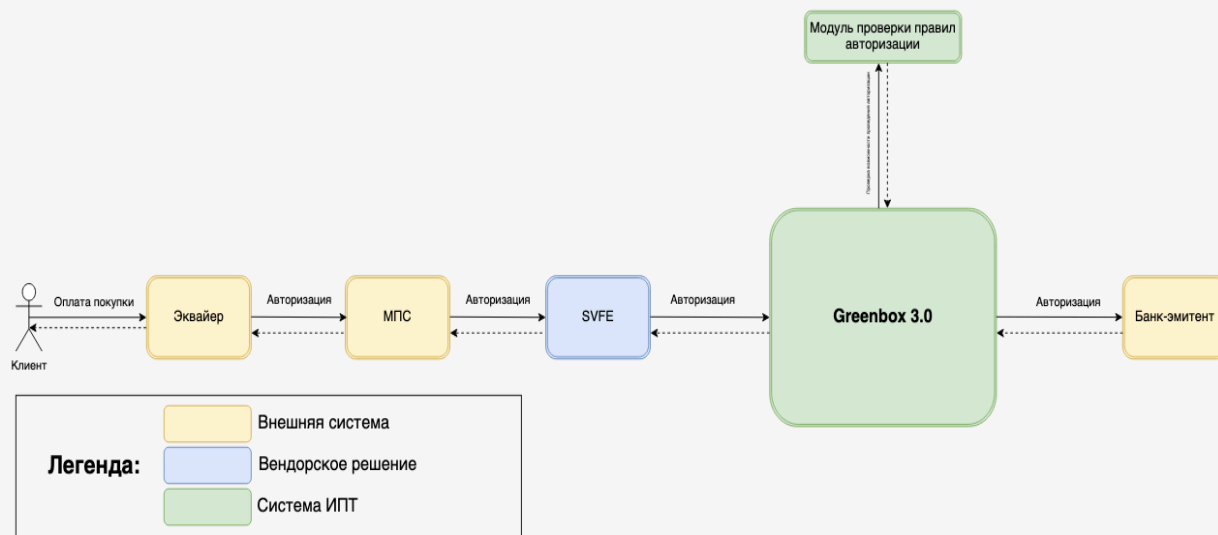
Модуль проверки правил авторизации

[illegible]

Оплата покупки

Клиент

Эквайер

Авторизация

МПС

Авторизация

SVFE

Авторизация

Greenbox 3.0

Авторизация

Банк-эмитент

Легенда:

Внешняя система

Вендорское решение

Система ИПТ